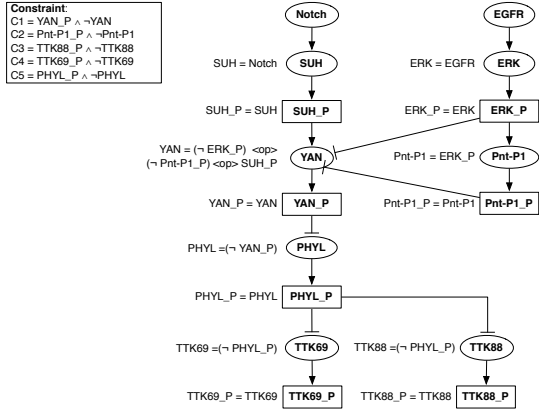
Constraint:
C1 = YAN_P $\wedge$ ¬YAN
C2 = Pnt-P1_P $\wedge$ ¬Pnt-P1
C3 = TTK88_P $\wedge$ ¬TTK88
C4 = TTK69_P $\wedge$ ¬TTK69
C5 = PHYL_P $\wedge$ ¬PHYL

Notch

EGFR

SUH = Notch

SUH

ERK = EGFR

ERK

SUH_P = SUH

SUH_P

ERK_P = ERK

ERK_P

YAN = (¬ ERK_P) <op> (¬ Pnt-P1_P) <op> SUH_P

YAN

Pnt-P1 = ERK_P

Pnt-P1

YAN_P = YAN

YAN_P

Pnt-P1_P = Pnt-P1

Pnt-P1_P

PHYL =(¬ YAN_P)

PHYL

PHYL_P = PHYL

PHYL_P

TTK69 =(¬ PHYL_P)

TTK69

TTK88 =(¬ PHYL_P)

TTK88

TTK69_P = TTK69

TTK69_P

TTK88_P = TTK88

TTK88_P